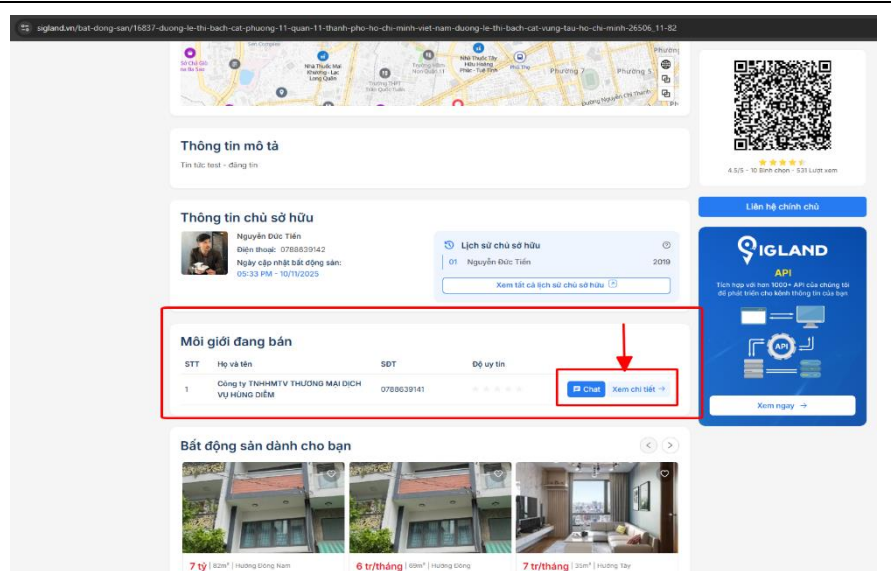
sigland.vn/bat-dong-san/16837-duong-le-thi-bach-cat-phuong-11-quan-11-thanh-pho-ho-chi-minh-viet-nam-duong-le-thi-bach-cat-vung-tau-ho-chi-minh-26506_11-82

Nhà Thuốc Mặt Khương - Lạc Long Quân
Nhà Thuốc Tây Hữu Hoàng Phát - Tuệ Tĩnh
Phường 7
Phường 5

Thông tin mô tả

Tin tức test - đăng tin

Thông tin chủ sở hữu

Nguyễn Đức Tiến
Điện thoại: 0788839142
Ngày cập nhật bất động sản:
05:33 PM - 10/11/2025

Lịch sử chủ sở hữu
01 Nguyễn Đức Tiến 2019
Xem tất cả lịch sử chủ sở hữu

Môi giới đang bán

| STT | Họ và tên | SĐT | Độ uy tín | |
|---|---|---|---|---|
| 1 | Công ty TNHHMTV THƯƠNG MẠI DỊCH VỤ HÙNG DIỄM | 0788839141 | | Chat Xem chi tiết → |

Bất động sản dành cho bạn

7 tỷ | 82m² | Hướng Đông Nam
6 tr/tháng | 69m² | Hướng Đông
7 tr/tháng | 20m² | Hướng Tây

4.5/5 - 10 Bình chọn - 531 Lượt xem

Liên hệ chính chủ

SIGLAND
API
Tích hợp với hơn 1000+ API của chúng tôi để phát triển cho kênh thông tin của bạn
API
Xem ngay →